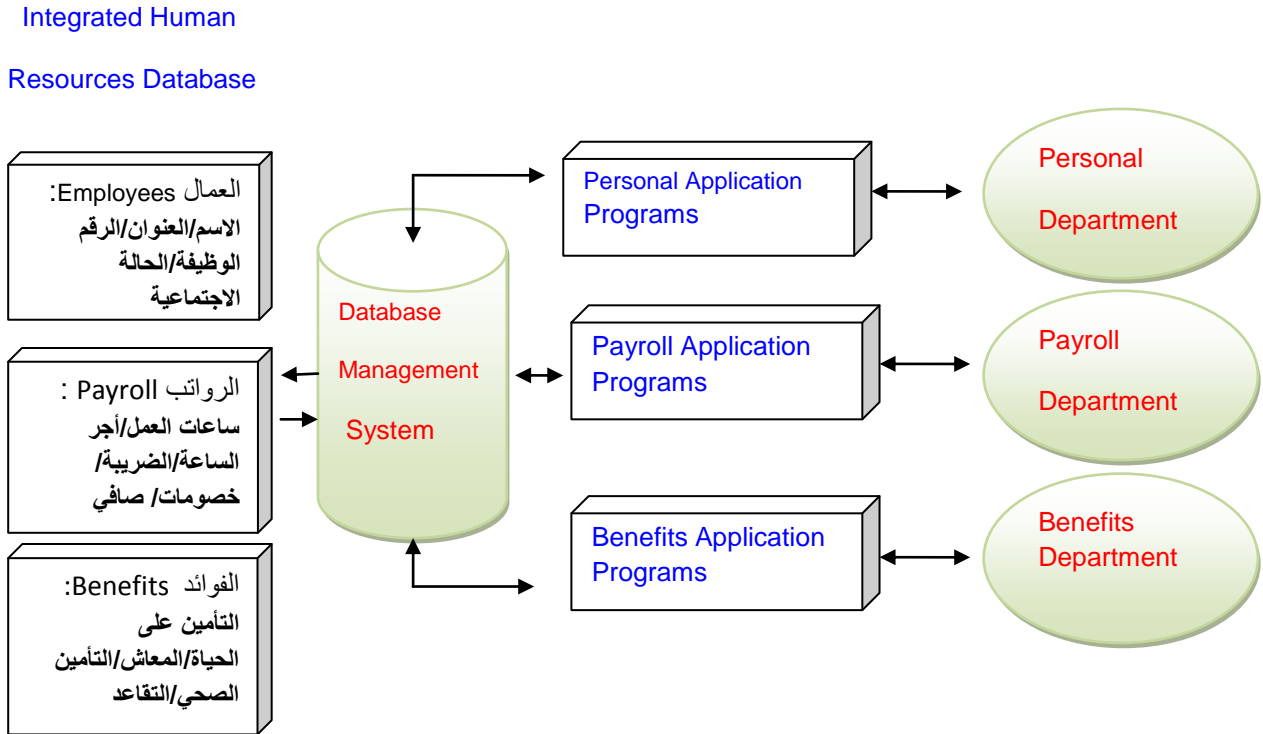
Integrated Human

Resources Database

العمال Employees:
الاسم/العنوان/الرقم الوظيفة/الحالة الاجتماعية

الرواتب Payroll :
ساعات العمل/أجر الساعة/الضريبة/ خصومات/ صافي

الفوائد Benefits:
التأمين على الحياة/المعاش/التأمين الصحي/التقاعد

Database

Management

System

Personal Application Programs

Payroll Application Programs

Benefits Application Programs

Personal

Department

Payroll

Department

Benefits Department